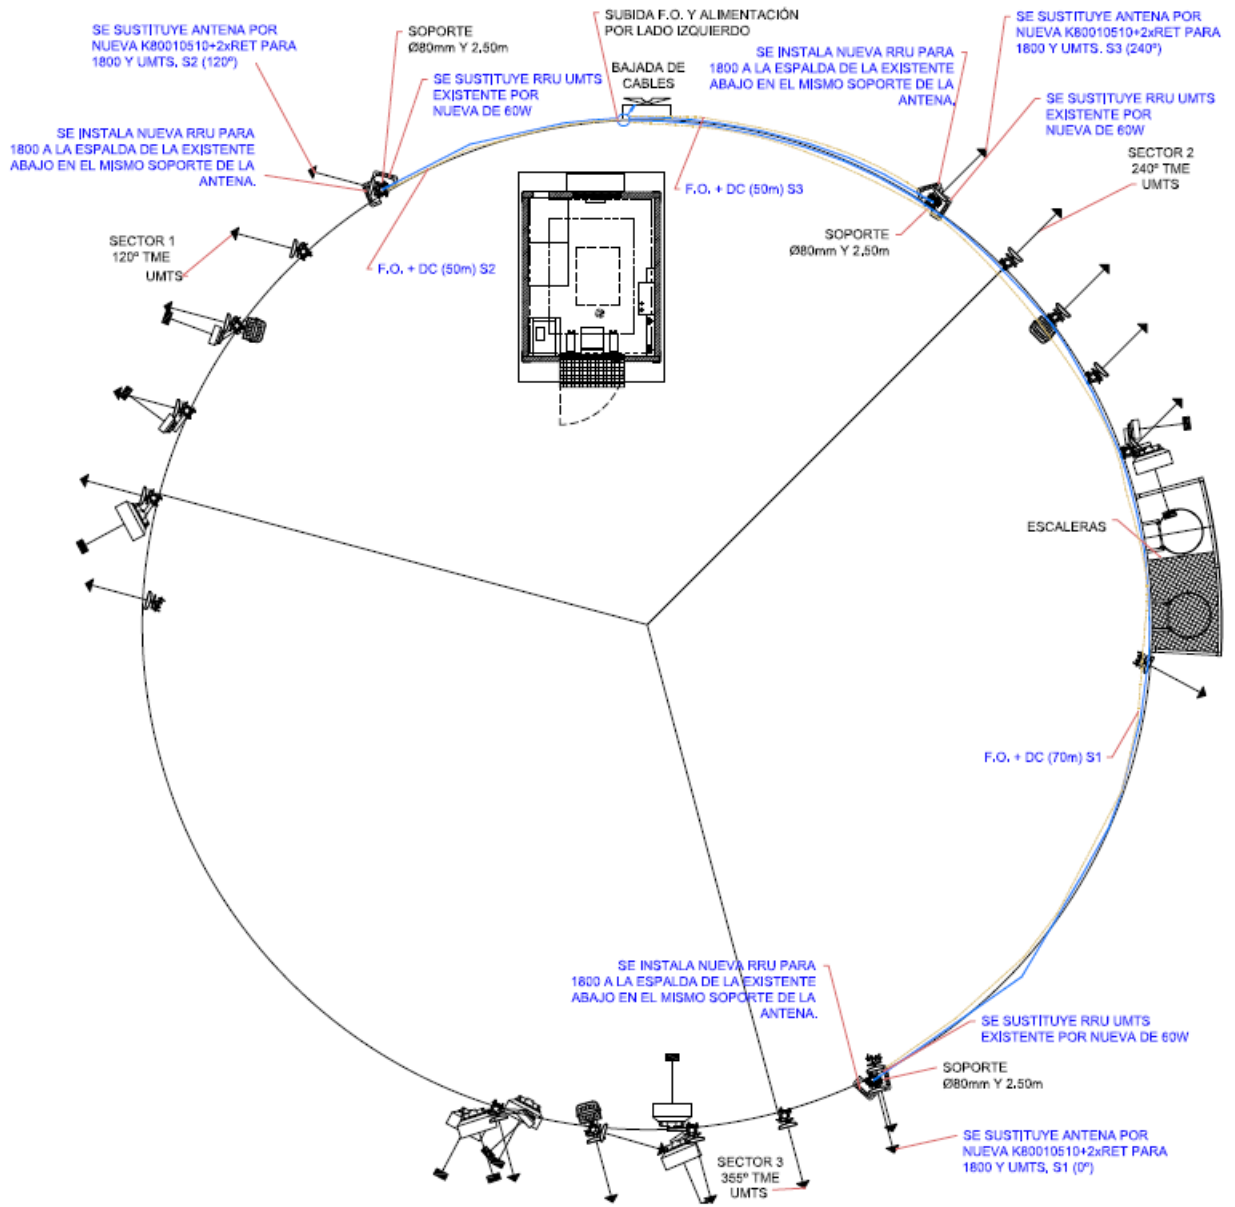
SE SUSTITUYE ANTENA POR NUEVA K80010510+2xRET PARA 1800 Y UMTS. S2 (120º)

SOPORTE Ø80mm Y 2,50m

SUBIDA F.O. Y ALIMENTACIÓN POR LADO IZQUIERDO

SE SUSTITUYE ANTENA POR NUEVA K80010510+2xRET PARA 1800 Y UMTS. S3 (240º)

SE SUSTITUYE RRU UMTS EXISTENTE POR NUEVA DE 60W

BAJADA DE CABLES

SE INSTALA NUEVA RRU PARA 1800 A LA ESPALDA DE LA EXISTENTE ABAJO EN EL MISMO SOPORTE DE LA ANTENA.

SE SUSTITUYE RRU UMTS EXISTENTE POR NUEVA DE 60W

SE INSTALA NUEVA RRU PARA 1800 A LA ESPALDA DE LA EXISTENTE ABAJO EN EL MISMO SOPORTE DE LA ANTENA.

SECTOR 2 240º TME UMTS

F.O. + DC (50m) S3

SOPORTE Ø80mm Y 2,50m

SECTOR 1 120º TME UMTS

F.O. + DC (50m) S2

ESCALERAS

F.O. + DC (70m) S1

SE INSTALA NUEVA RRU PARA 1800 A LA ESPALDA DE LA EXISTENTE ABAJO EN EL MISMO SOPORTE DE LA ANTENA.

SE SUSTITUYE RRU UMTS EXISTENTE POR NUEVA DE 60W

SOPORTE Ø80mm Y 2,50m

SE SUSTITUYE ANTENA POR NUEVA K80010510+2xRET PARA 1800 Y UMTS. S1 (0º)

SECTOR 3 355º TME UMTS